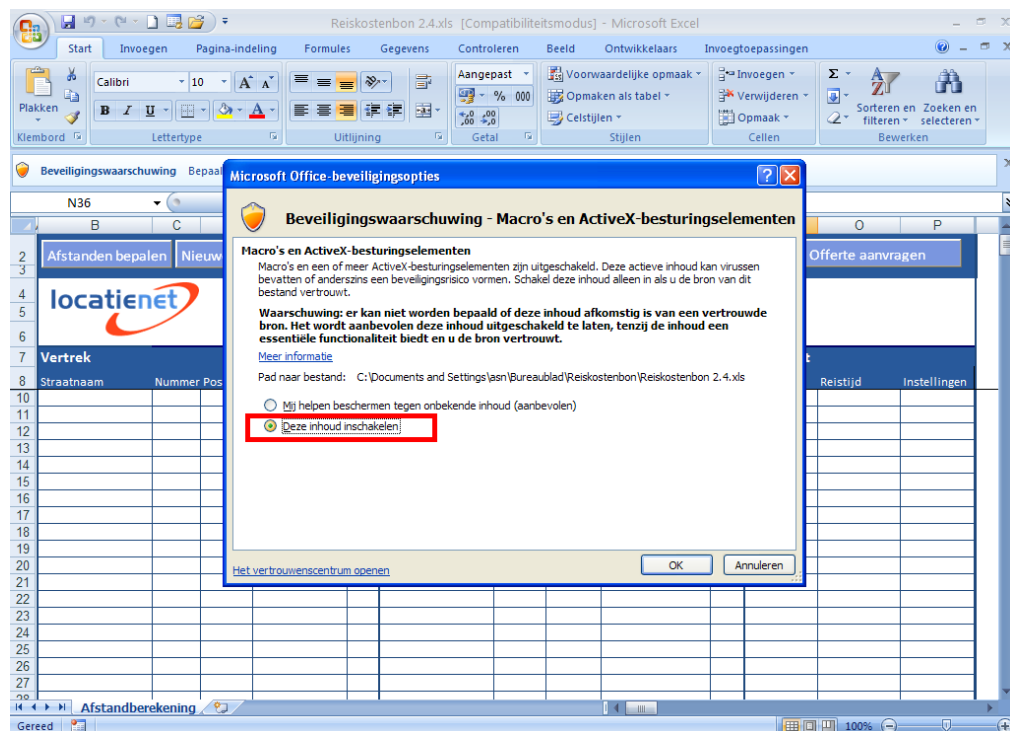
Reiskostenbon 2.4.xls [Compatibiliteitsmodus] - Microsoft Excel

Start Invoegen Pagina-indeling Formules Gegevens Controleren Beeld Ontwikkelaars Invoegtoepassingen

Plakken
Klembord
Calibri 10
Lettertype
Uitlijning
Aangepast
% 000
Getal
Voorwaardelijke opmaak
Opmaken als tabel
Celstijlen
Stijlen
Invoegen
Verwijderen
Opmaak
Cellen
Σ
Sorteren en filteren
Zoeken en selecteren
Bewerken

Beveiligingswaarschuwing Bepaal

N36

B C O P

2 Afstanden bepalen Nieuw Offerte aanvragen
3
4 locatienet
5
6
7 Vertrek
8 Straatnaam Nummer Pos Reistijd Instellingen
9
10
11
12
13
14
15
16
17
18
19
20
21
22
23
24
25
26
27

Afstandberekening

Gereed 100%

Microsoft Office-beveiligingsopties

Beveiligingswaarschuwing - Macro's en ActiveX-besturingselementen

Macro's en ActiveX-besturingselementen
Macro's en een of meer ActiveX-besturingselementen zijn uitgeschakeld. Deze actieve inhoud kan virussen bevatten of anderszins een beveiligingsrisico vormen. Schakel deze inhoud alleen in als u de bron van dit bestand vertrouwt.

Waarschuwing: er kan niet worden bepaald of deze inhoud afkomstig is van een vertrouwde bron. Het wordt aanbevolen deze inhoud uitgeschakeld te laten, tenzij de inhoud een essentiële functionaliteit biedt en u de bron vertrouwt.

Meer informatie

Pad naar bestand: C:\Documents and Settings\asn\Bureaublad\Reiskostenbon\Reiskostenbon 2.4.xls

Mij helpen beschermen tegen onbekende inhoud (aanbevolen)
Deze inhoud inschakelen

Het vertrouwenscentrum openen
OK Annuleren